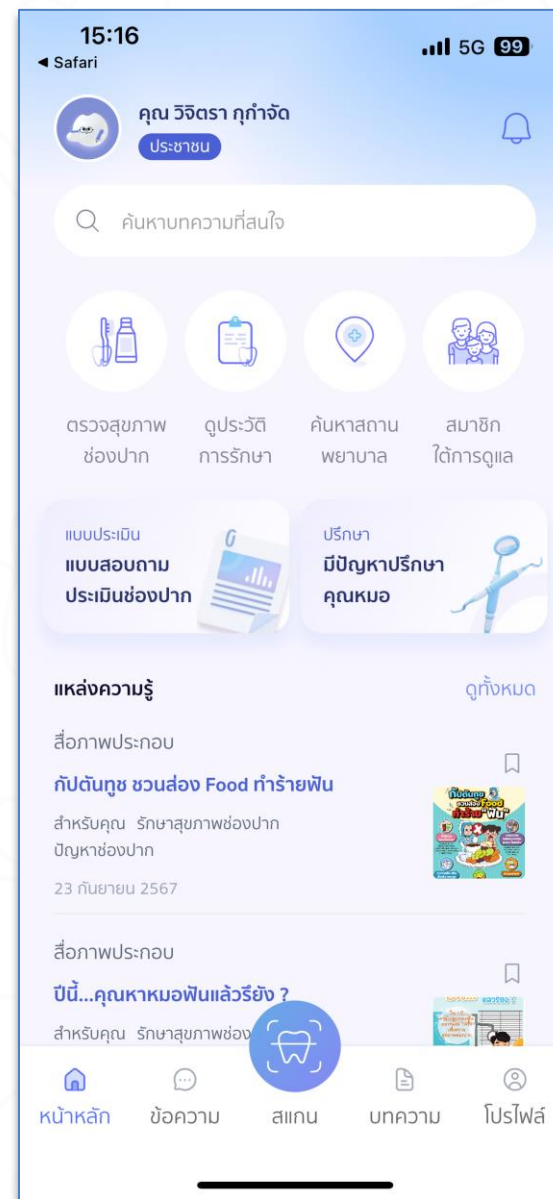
15:16
◀ Safari
5G 99

คุณ วิจิตรา กุกำจัด
ประชาชน

ค้นหาบทความที่สนใจ

ตรวจสุขภาพช่องปาก
ดูประวัติการรักษา
ค้นหาสถานพยาบาล
สมาชิกใต้การดูแล

แบบประเมิน
แบบสอบถามประเมินช่องปาก

ปรึกษา
มีปัญหาปรึกษาคุณหมอ

แหล่งความรู้
ดูทั้งหมด

สื่อภาพประกอบ
กัปตันทูช ชวนส่อง Food ทำร้ายฟัน
สำหรับคุณ รักษาสุขภาพช่องปาก ปัญหาช่องปาก
23 กันยายน 2567

สื่อภาพประกอบ
ปีนี้...คุณหาหมอฟันแล้วรึยัง ?
สำหรับคุณ รักษาสุขภาพช่อง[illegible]

หน้าหลัก
ข้อความ
สแกน
บทความ
โปรไฟล์